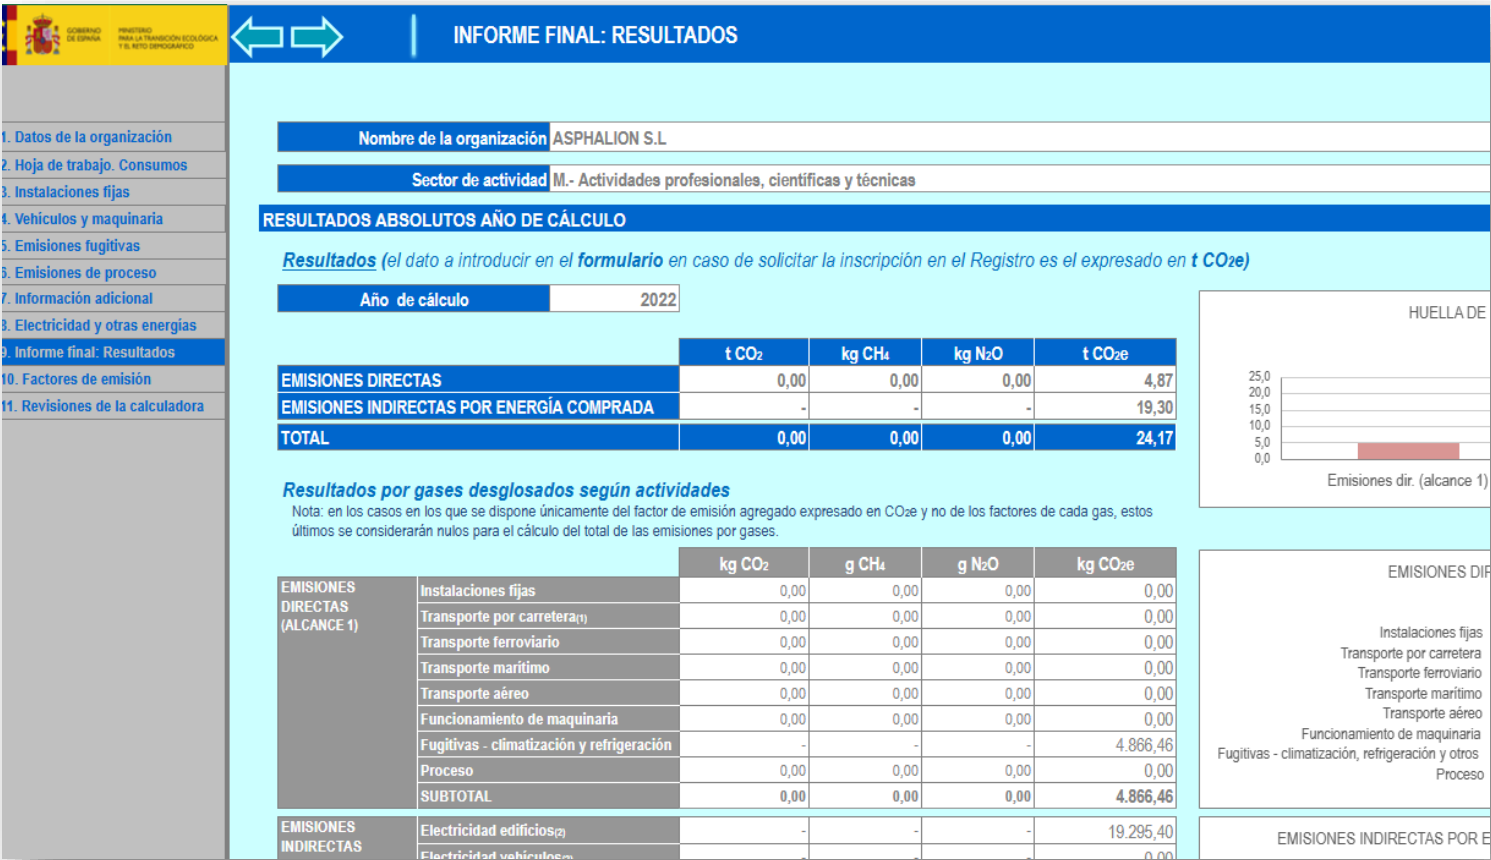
GOBIERNO DE ESPAÑA MINISTERIO PARA LA TRANSICIÓN ECOLÓGICA Y EL RETO DEMOGRÁFICO

INFORME FINAL: RESULTADOS

1. Datos de la organización
2. Hoja de trabajo. Consumos
3. Instalaciones fijas
4. Vehículos y maquinaria
5. Emisiones fugitivas
6. Emisiones de proceso
7. Información adicional
8. Electricidad y otras energías
9. Informe final: Resultados
10. Factores de emisión
11. Revisiones de la calculadora

| Nombre de la organización | ASPHALION S.L |
|---|---|
| Sector de actividad | M.- Actividades profesionales, científicas y técnicas |

RESULTADOS ABSOLUTOS AÑO DE CÁLCULO

Resultados (el dato a introducir en el formulario en caso de solicitar la inscripción en el Registro es el expresado en t $CO_2e$)

| Año de cálculo | 2022 |
|---|---|

| | t $CO_2$ | kg $CH_4$ | kg $N_2O$ | t $CO_2e$ |
|---|---|---|---|---|
| EMISIONES DIRECTAS | 0,00 | 0,00 | 0,00 | 4,87 |
| EMISIONES INDIRECTAS POR ENERGÍA COMPRADA | - | - | - | 19,30 |
| TOTAL | 0,00 | 0,00 | 0,00 | 24,17 |

HUELLA DE
25,0
20,0
15,0
10,0
5,0
0,0
Emisiones dir. (alcance 1)

Resultados por gases desglosados según actividades
Nota: en los casos en los que se dispone únicamente del factor de emisión agregado expresado en $CO_2e$ y no de los factores de cada gas, estos últimos se considerarán nulos para el cálculo del total de las emisiones por gases.

| | | kg $CO_2$ | g $CH_4$ | g $N_2O$ | kg $CO_2e$ |
|---|---|---|---|---|---|
| EMISIONES DIRECTAS (ALCANCE 1) | Instalaciones fijas | 0,00 | 0,00 | 0,00 | 0,00 |
| | Transporte por carretera(1) | 0,00 | 0,00 | 0,00 | 0,00 |
| | Transporte ferroviario | 0,00 | 0,00 | 0,00 | 0,00 |
| | Transporte marítimo | 0,00 | 0,00 | 0,00 | 0,00 |
| | Transporte aéreo | 0,00 | 0,00 | 0,00 | 0,00 |
| | Funcionamiento de maquinaria | 0,00 | 0,00 | 0,00 | 0,00 |
| | Fugitivas - climatización y refrigeración | - | - | - | 4.866,46 |
| | Proceso | 0,00 | 0,00 | 0,00 | 0,00 |
| | SUBTOTAL | 0,00 | 0,00 | 0,00 | 4.866,46 |
| EMISIONES INDIRECTAS | Electricidad edificios(2) | - | - | - | 19.295,40 |
| | Electricidad vehículos(3) | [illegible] | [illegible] | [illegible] | 0,00 |

EMISIONES DIF
Instalaciones fijas
Transporte por carretera
Transporte ferroviario
Transporte marítimo
Transporte aéreo
Funcionamiento de maquinaria
Fugitivas - climatización, refrigeración y otros
Proceso

EMISIONES INDIRECTAS POR E